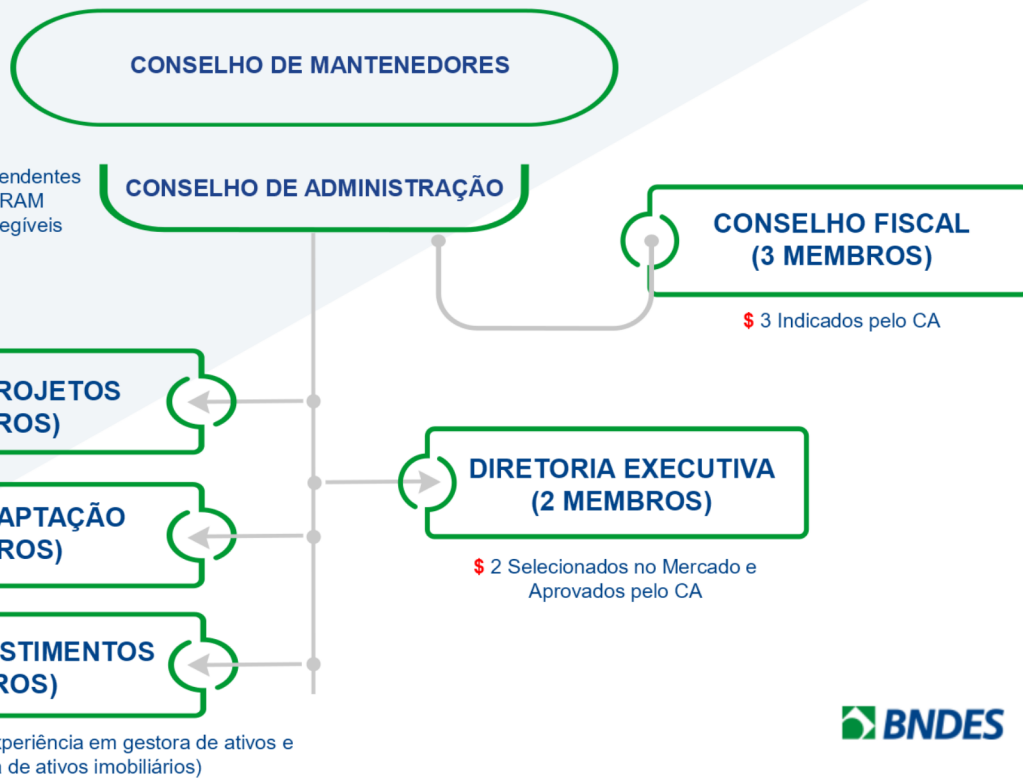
CONSELHO DE MANTENEDORES

endentes
RAM
egíveis

CONSELHO DE ADMINISTRAÇÃO

CONSELHO FISCAL
(3 MEMBROS)

$ 3 Indicados pelo CA

ROJETOS
ROS)

APTAÇÃO
ROS)

STIMENTOS
ROS)

DIRETORIA EXECUTIVA
(2 MEMBROS)

$ 2 Selecionados no Mercado e Aprovados pelo CA

tperiência em gestora de ativos e
n de ativos imobiliários)

BNDES